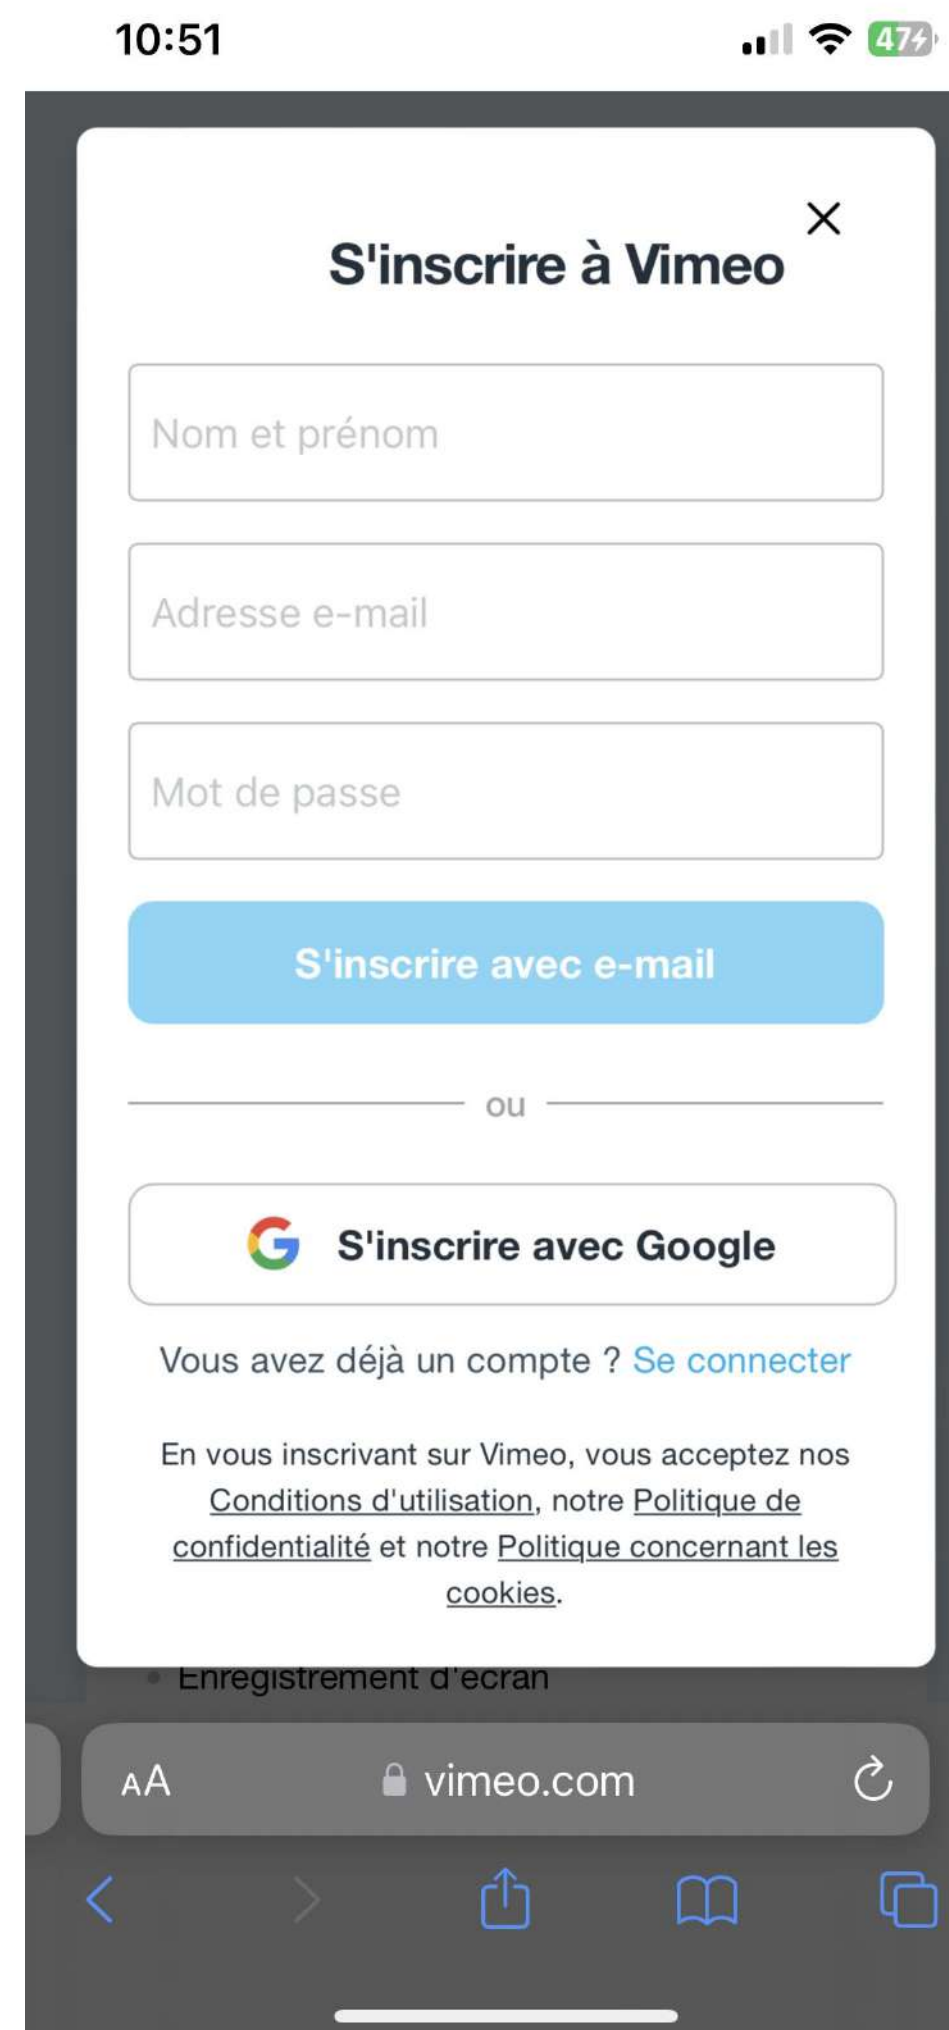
10:51

47

S'inscrire à Vimeo

Nom et prénom

Adresse e-mail

Mot de passe

S'inscrire avec e-mail

ou

S'inscrire avec Google

Vous avez déjà un compte ? Se connecter

En vous inscrivant sur Vimeo, vous acceptez nos Conditions d'utilisation, notre Politique de confidentialité et notre Politique concernant les cookies.

Enregistrement d'écran

AA vimeo.com